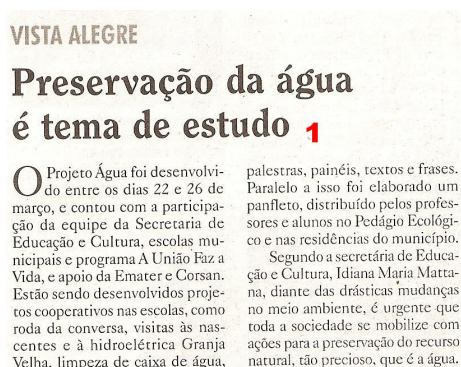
VISTA ALEGRE

Preservação da água é tema de estudo 1

O Projeto Água foi desenvolvido entre os dias 22 e 26 de março, e contou com a participação da equipe da Secretaria de Educação e Cultura, escolas municipais e programa A União Faz a Vida, e apoio da Emater e Corsan. Estão sendo desenvolvidos projetos cooperativos nas escolas, como roda da conversa, visitas às nascentes e à hidroelétrica Granja Velha, limpeza de caixa de água,

palestras, painéis, textos e frases. Paralelo a isso foi elaborado um panfleto, distribuído pelos professores e alunos no Pedágio Ecológico e nas residências do município.

Segundo a secretária de Educação e Cultura, Idiana Maria Mattana, diante das drásticas mudanças no meio ambiente, é urgente que toda a sociedade se mobilize com ações para a preservação do recurso natural, tão precioso, que é a água.